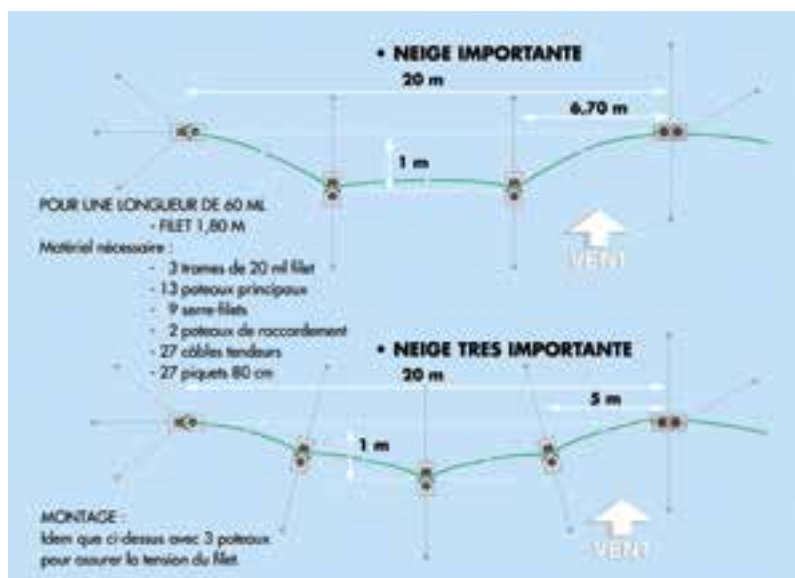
• NEIGE IMPORTANTE

20 m

6,70 m

1 m

POUR UNE LONGUEUR DE 60 ML
- FILET 1,80 M
Matériel nécessaire :
- 3 trames de 20 ml filet
- 13 poteaux principaux
- 9 serre-filets
- 2 poteaux de raccordement
- 27 câbles tendeurs
- 27 piquets 80 cm

VENT

• NEIGE TRES IMPORTANTE

20 m

5 m

1 m

MONTAGE :
Idem que ci-dessus avec 3 poteaux pour assurer la tension du filet

VENT